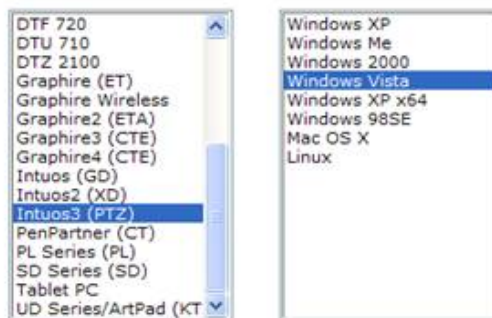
DTF 720
DTU 710
DTZ 2100
Graphire (ET)
Graphire Wireless
Graphire2 (ETA)
Graphire3 (CTE)
Graphire4 (CTE)
Intuos (GD)
Intuos2 (XD)
Intuos3 (PTZ)
PenPartner (CT)
PL Series (PL)
SD Series (SD)
Tablet PC
UD Series/ArtPad (KT

Windows XP
Windows Me
Windows 2000
Windows Vista
Windows XP x64
Windows 98SE
Mac OS X
Linux